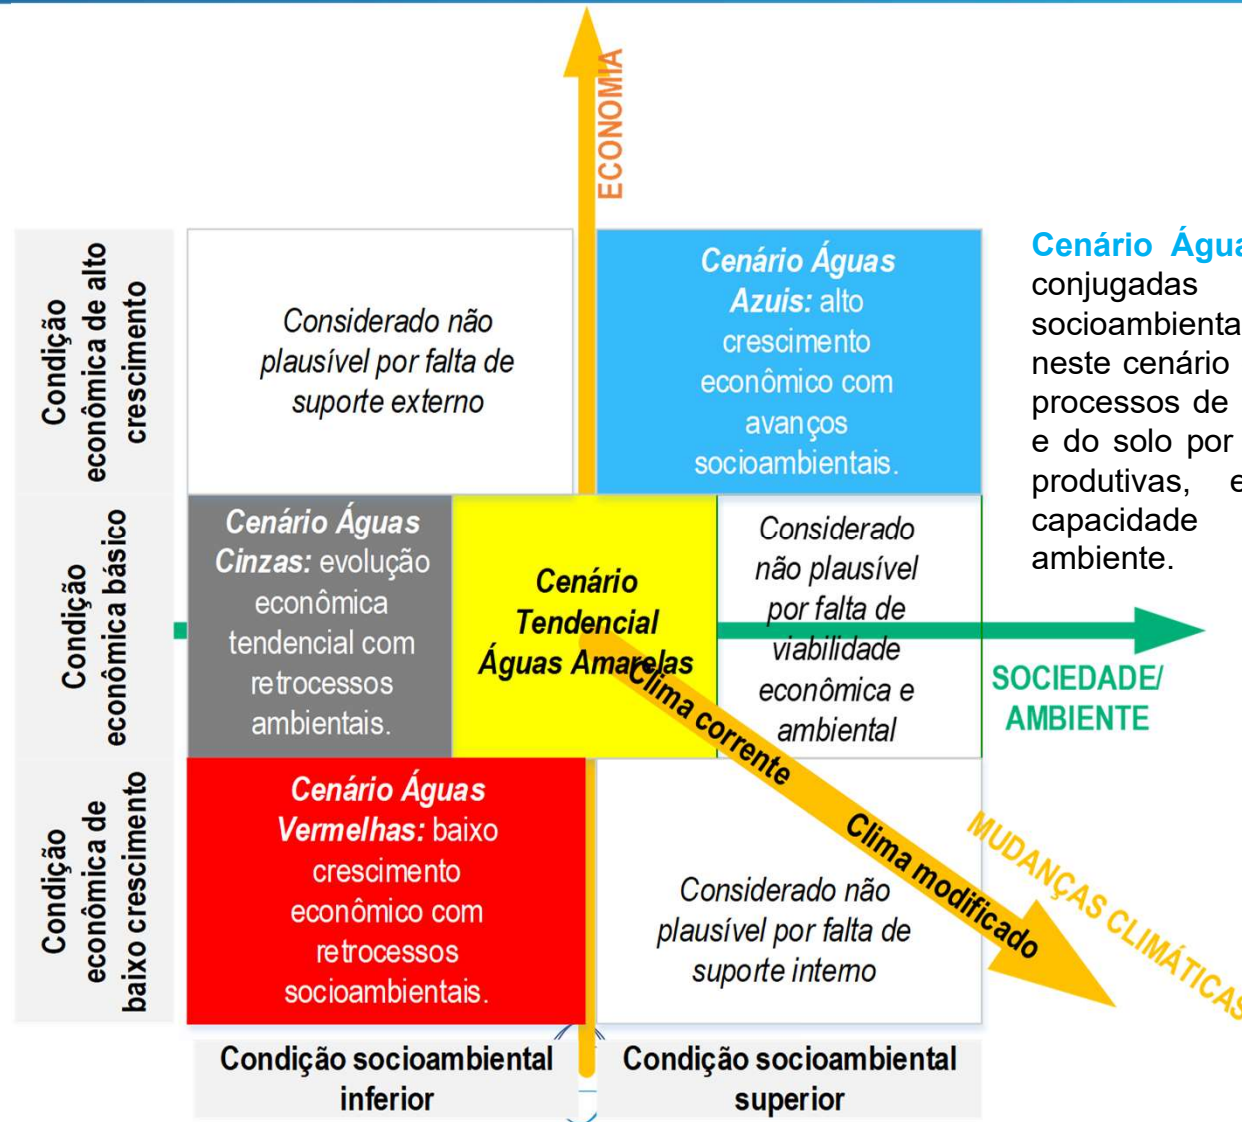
ECONOMIA

Condição econômica de alto crescimento

Considerado não plausível por falta de suporte externo

**Cenário Águas Azuis:** alto crescimento econômico com avanços socioambientais.

Cenário Água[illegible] conjugadas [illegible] socioambienta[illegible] neste cenário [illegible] processos de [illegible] e do solo por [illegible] produtivas, e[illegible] capacidade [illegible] ambiente.

Condição econômica básico

**Cenário Águas Cinzas:** evolução econômica tendencial com retrocessos ambientais.

**Cenário Tendencial Águas Amarelas**

Considerado não plausível por falta de viabilidade econômica e ambiental

SOCIEDADE/ AMBIENTE

Clima corrente

Clima modificado

MUDANÇAS CLIMÁTICAS

Condição econômica de baixo crescimento

**Cenário Águas Vermelhas:** baixo crescimento econômico com retrocessos socioambientais.

Considerado não plausível por falta de suporte interno

Condição socioambiental inferior

Condição socioambiental superior